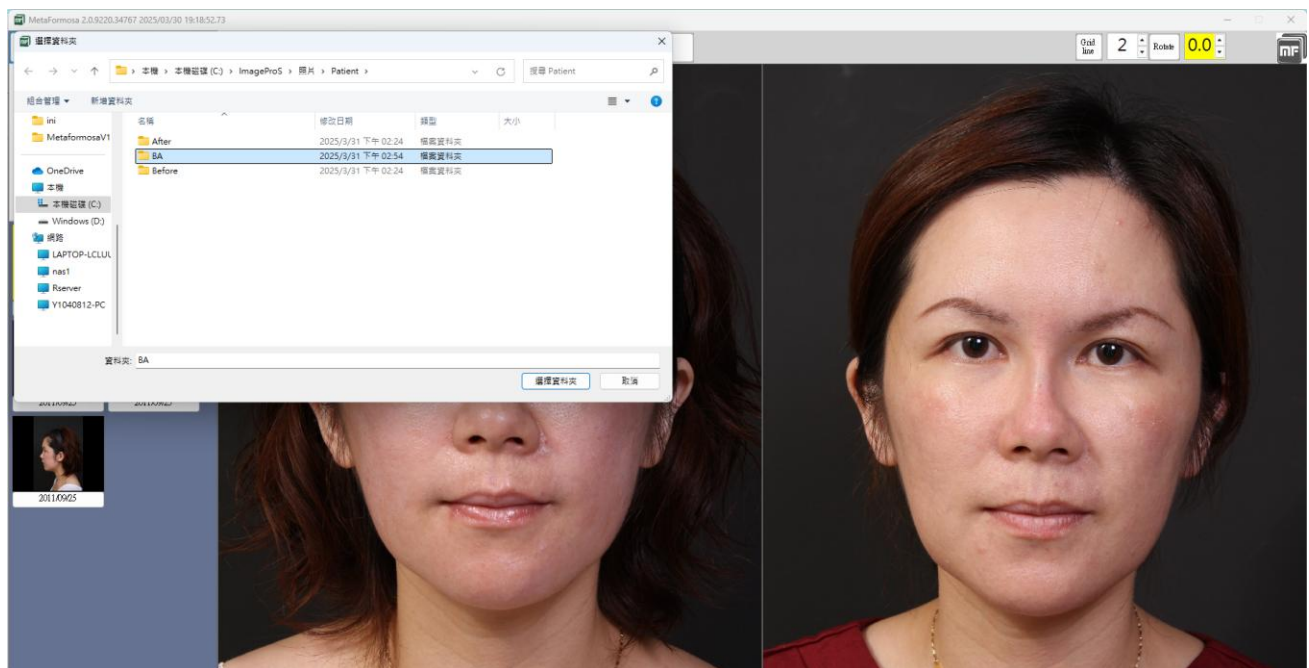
MetaFormosa 2.0.9220.34767 2025/03/30 19:18:52.73

Grid line 2 Rotate 0.0

選擇資料夾

本機 › 本機磁碟 (C:) › ImageProS › 照片 › Patient ›

搜尋 Patient

組合管理 ▾ 新增資料夾

ini
MetaformosaV1
OneDrive
本機
本機磁碟 (C:)
Windows (D:)
網路
LAPTOP-LCLUL
nas1
Rserver
Y1040812-PC

| 名稱 | 修改日期 | 類型 | 大小 |
|---|---|---|---|
| After | 2025/3/31 下午 02:24 | 檔案資料夾 | |
| BA | 2025/3/31 下午 02:54 | 檔案資料夾 | |
| Before | 2025/3/31 下午 02:24 | 檔案資料夾 | |

資料夾: BA

選擇資料夾 取消

2011/09/25 2011/09/25

2011/09/25